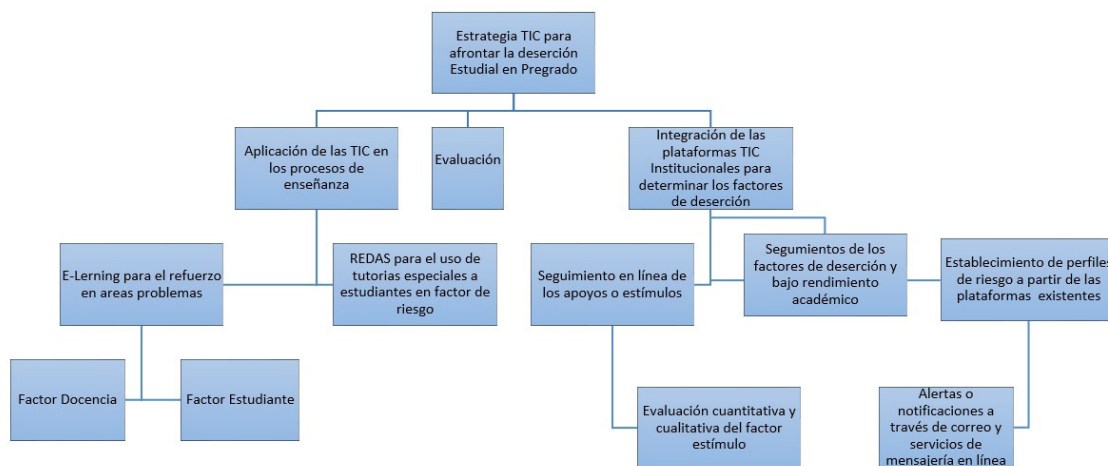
Estrategia TIC para afrontar la deserción Estudial en Pregrado

Aplicación de las TIC en los procesos de enseñanza

Evaluación

Integración de las plataformas TIC Institucionales para determinar los factores de deserción

E-Lerning para el refuerzo en areas problemas

REDAS para el uso de tutorias especiales a estudiantes en factor de riesgo

Seguimiento en línea de los apoyos o estímulos

Segumientos de los factores de deserción y bajo rendimiento académico

Establecimiento de perfiles de riesgo a partir de las plataformas existentes

Factor Docencia

Factor Estudiante

Evaluación cuantitativa y cualitativa del factor estímulo

Alertas o notificaciones a través de correo y servicios de mensajería en línea